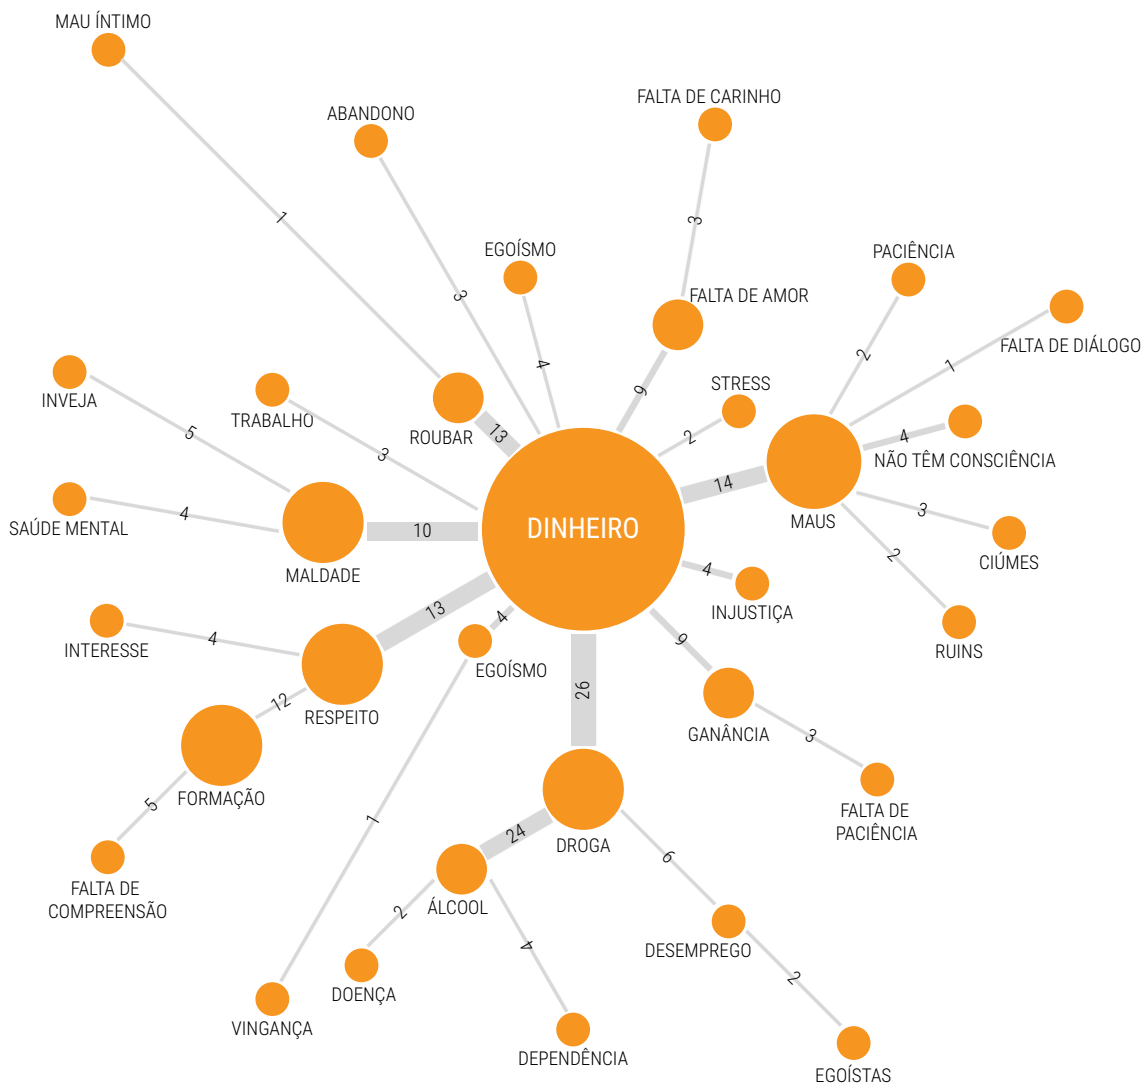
MAU ÍNTIMO
1
ABANDONO
3
FALTA DE CARINHO
3
EGOÍSMO
4
FALTA DE AMOR
9
PACIÊNCIA
2
FALTA DE DIÁLOGO
1
INVEJA
5
TRABALHO
3
ROUBAR
13
STRESS
2
4
NÃO TÊM CONSCIÊNCIA
14
MAUS
3
CIÚMES
2
RUINS
SAÚDE MENTAL
4
MALDADE
10
DINHEIRO
4
INJUSTIÇA
9
GANÂNCIA
3
FALTA DE PACIÊNCIA
INTERESSE
4
13
RESPEITO
4
EGOÍSMO
12
FORMAÇÃO
5
FALTA DE COMPREENSÃO
26
DROGA
24
ÁLCOOL
2
DOENÇA
4
DEPENDÊNCIA
6
DESEMPREGO
2
EGOÍSTAS
1
VINGANÇA